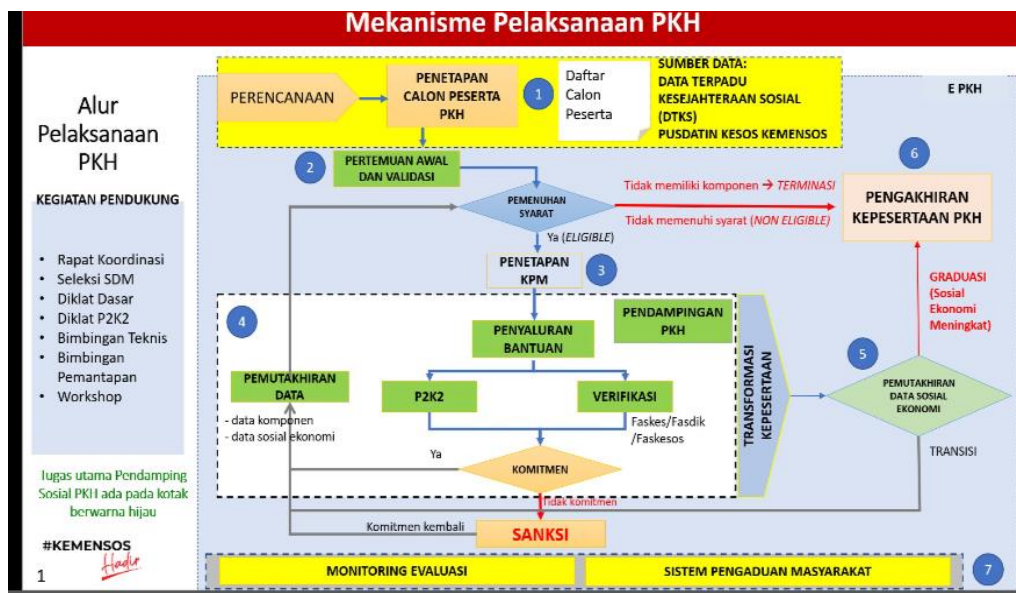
Mekanisme Pelaksanaan PKH

Alur Pelaksanaan PKH

KEGIATAN PENDUKUNG

- Rapat Koordinasi
- Seleksi SDM
- Diklat Dasar
- Diklat P2K2
- Bimbingan Teknis
- Bimbingan Pemantapan
- Workshop

Tugas utama Pendamping Sosial PKH ada pada kotak berwarna hijau

#KEMENSOS Hadir

1

PERENCANAAN

PENETAPAN CALON PESERTA PKH

1

Daftar Calon Peserta

SUMBER DATA: DATA TERPADU KESEJAHTERAAN SOSIAL (DTKS) PUSDATIN KESOS KEMENSOS

E PKH

2

PERTEMUAN AWAL DAN VALIDASI

PEMENUHAN SYARAT

Tidak memiliki komponen → TERMINASI

Tidak memenuhi syarat (NON ELIGIBLE)

6

PENGAKHIRAN KEPESERTAAN PKH

Ya (ELIGIBLE)

PENETAPAN KPM

3

4

PENYALURAN BANTUAN

PENDAMPINGAN PKH

TRANSFORMASI KEPESERTAAN

GRADUASI (Sosial Ekonomi Meningkat)

PEMUTAKHIRAN DATA

- data komponen
- data sosial ekonomi

P2K2

VERIFIKASI

Faskes/Fasdik /Faskesos

5

PEMUTAKHIRAN DATA SOSIAL EKONOMI

TRANSISI

Ya

KOMITMEN

Tidak komitmen

Komitmen kembali

SANKSI

MONITORING EVALUASI

SISTEM PENGADUAN MASYARAKAT

7